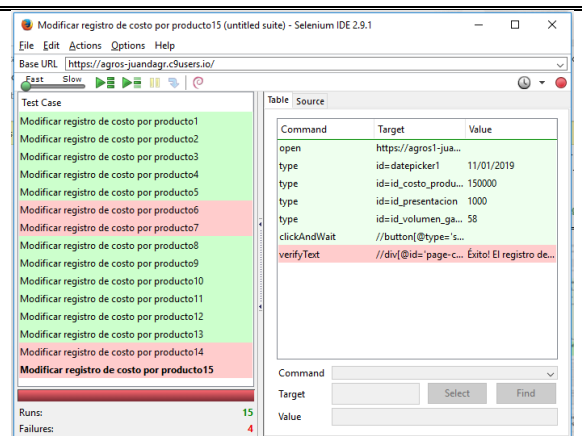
Modificar registro de costo por producto15 (untitled suite) - Selenium IDE 2.9.1

File Edit Actions Options Help

Base URL https://agros-juandagr.c9users.io/

Fast Slow

Test Case

Modificar registro de costo por producto1
Modificar registro de costo por producto2
Modificar registro de costo por producto3
Modificar registro de costo por producto4
Modificar registro de costo por producto5
Modificar registro de costo por producto6
Modificar registro de costo por producto7
Modificar registro de costo por producto8
Modificar registro de costo por producto9
Modificar registro de costo por producto10
Modificar registro de costo por producto11
Modificar registro de costo por producto12
Modificar registro de costo por producto13
Modificar registro de costo por producto14
Modificar registro de costo por producto15

Runs: 15
Failures: 4

Table Source

| Command | Target | Value |
|---|---|---|
| open | https://agros1-jua... | |
| type | id=datepicker1 | 11/01/2019 |
| type | id=id_costo_produ... | 150000 |
| type | id=id_presentacion | 1000 |
| type | id=id_volumen_ga... | 58 |
| clickAndWait | //button[@type='s... | |
| verifyText | //div[@id='page-c... | Éxito! El registro de... |

Command
Target
Select
Find
Value